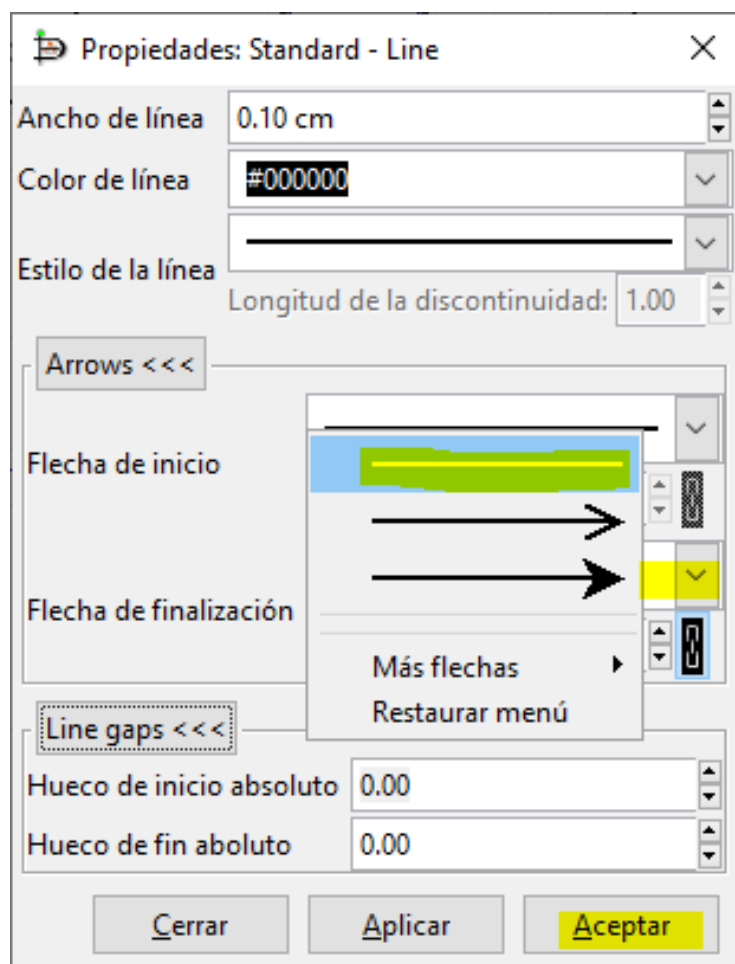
Propiedades: Standard - Line

Ancho de línea 0.10 cm

Color de línea #000000

Estilo de la línea

Longitud de la discontinuidad: 1.00

Arrows <<<

Flecha de inicio

Flecha de finalización

Más flechas

Restaurar menú

Line gaps <<<

Hueco de inicio absoluto 0.00

Hueco de fin aboluto 0.00

Cerrar Aplicar Aceptar